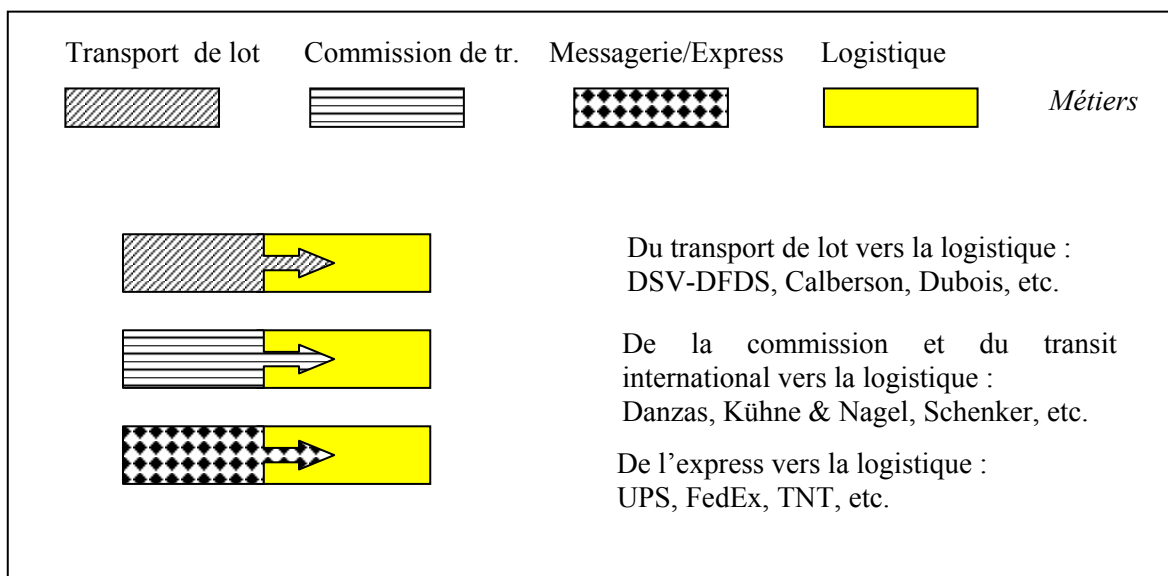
Transport de lot Commission de tr. Messagerie/Express Logistique

*Métiers*

Du transport de lot vers la logistique : DSV-DFDS, Calberson, Dubois, etc.

De la commission et du transit international vers la logistique : Danzas, Kühne & Nagel, Schenker, etc.

De l'express vers la logistique : UPS, FedEx, TNT, etc.